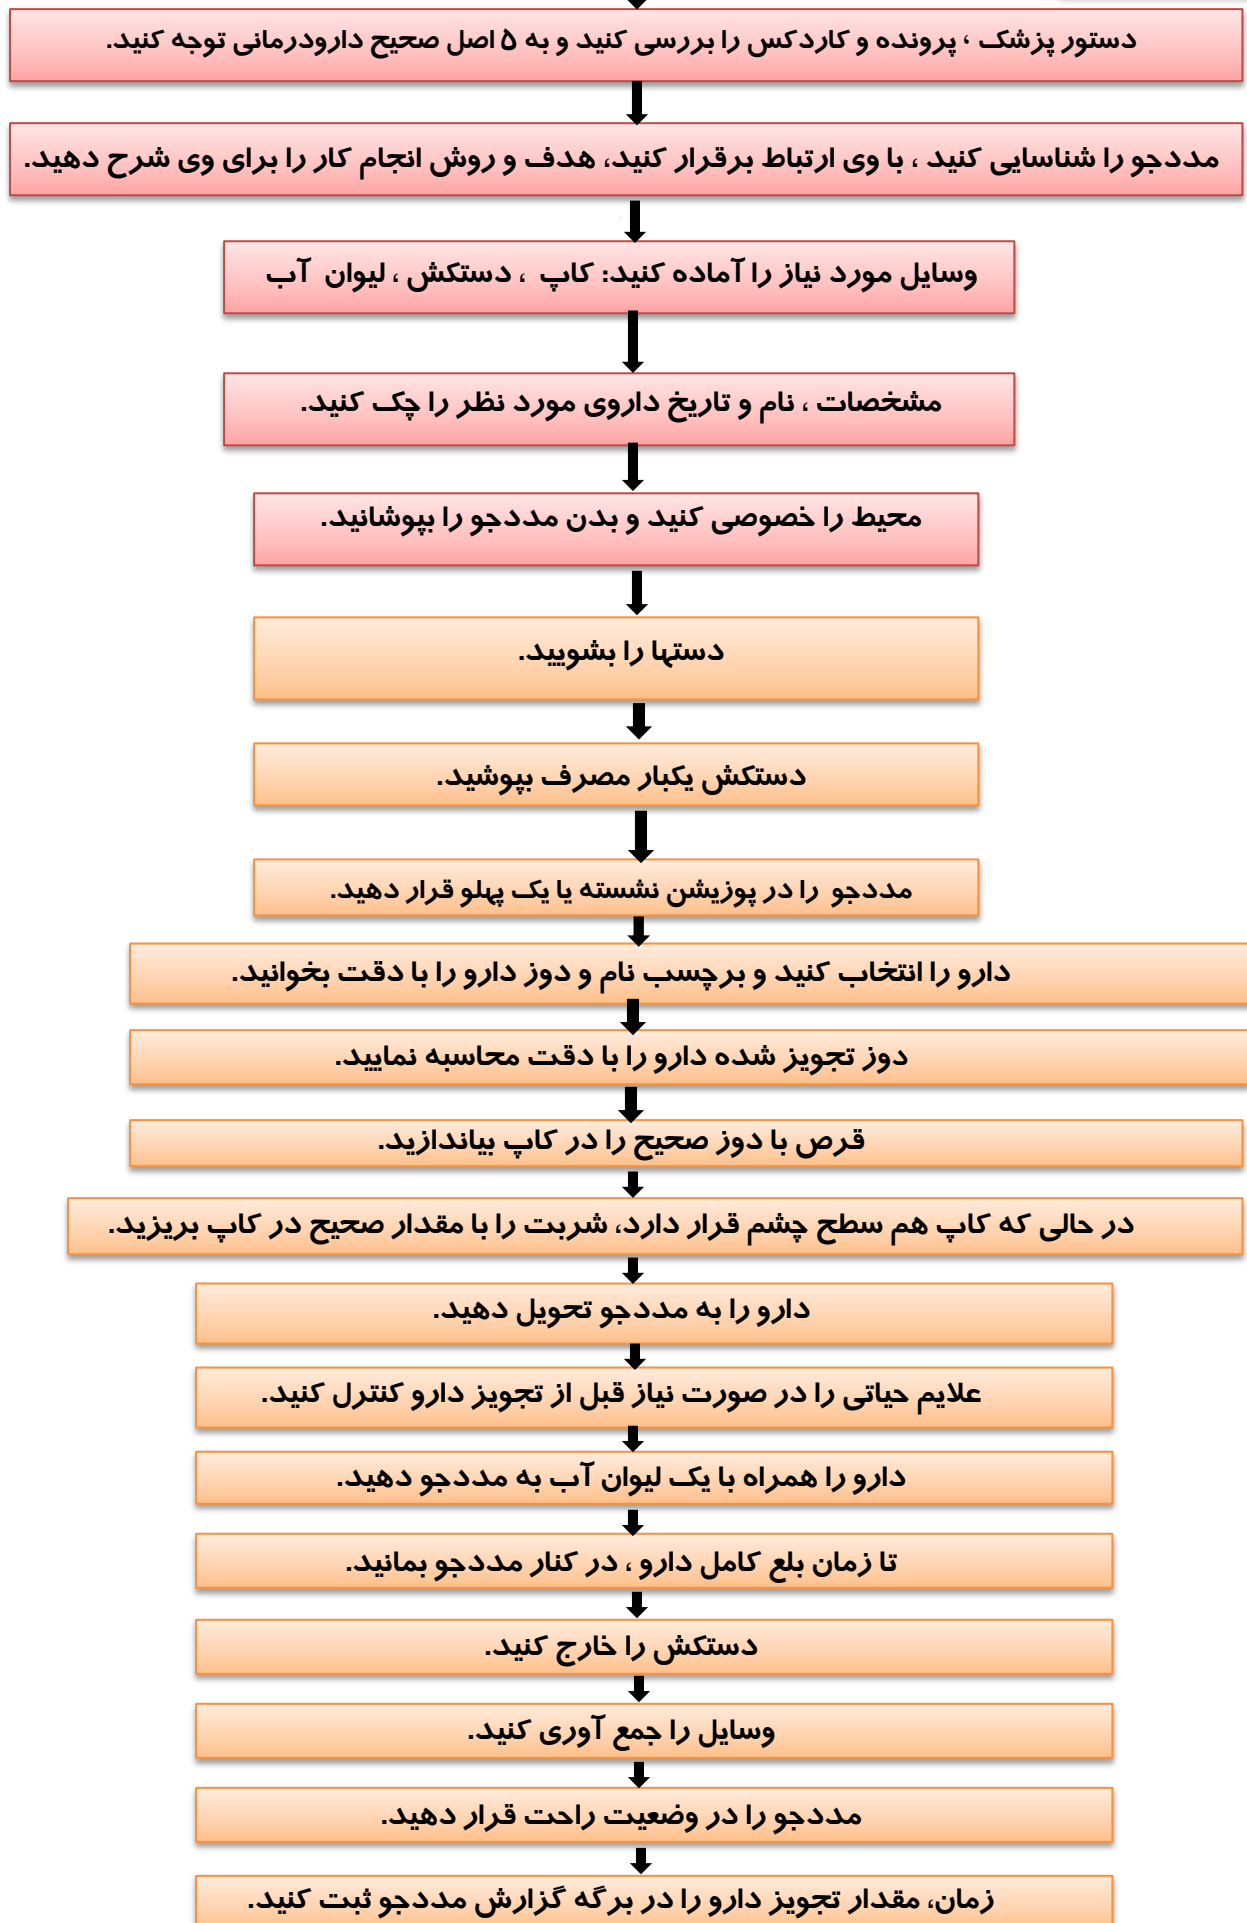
دستور پزشک ، پرونده و کاردکس را بررسی کنید و به ۵ اصل صحیح دارودرمانی توجه کنید.

مددجو را شناسایی کنید ، با وی ارتباط برقرار کنید، هدف و روش انجام کار را برای وی شرح دهید.

وسایل مورد نیاز را آماده کنید: کاپ ، دستکش ، لیوان آب

مشخصات ، نام و تاریخ داروی مورد نظر را چک کنید.

محیط را خصوصی کنید و بدن مددجو را بپوشانید.

دستها را بشویید.

دستکش یکبار مصرف بپوشید.

مددجو را در پوزیشن نشسته یا یک پهلو قرار دهید.

دارو را انتخاب کنید و برچسب نام و دوز دارو را با دقت بخوانید.

دوز تجویز شده دارو را با دقت محاسبه نمایید.

قرص با دوز صحیح را در کاپ بیاندازید.

در حالی که کاپ هم سطح چشم قرار دارد، شربت را با مقدار صحیح در کاپ بریزید.

دارو را به مددجو تحویل دهید.

علایم حیاتی را در صورت نیاز قبل از تجویز دارو کنترل کنید.

دارو را همراه با یک لیوان آب به مددجو دهید.

تا زمان بلع کامل دارو ، در کنار مددجو بمانید.

دستکش را خارج کنید.

وسایل را جمع آوری کنید.

مددجو را در وضعیت راحت قرار دهید.

زمان، مقدار تجویز دارو را در برگه گزارش مددجو ثبت کنید.